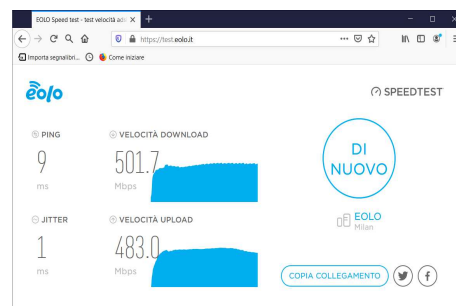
EOLO Speed test - test velocità adsl ×  +

https://test.eolo.it

Importa segnalibri...  Come iniziare

eolo

SPEEDTEST

PING
9
ms

VELOCITÀ DOWNLOAD
501.7
Mbps

DI NUOVO

JITTER
1
ms

VELOCITÀ UPLOAD
483.0
Mbps

EOLO
Milan

COPIA COLLEGAMENTO